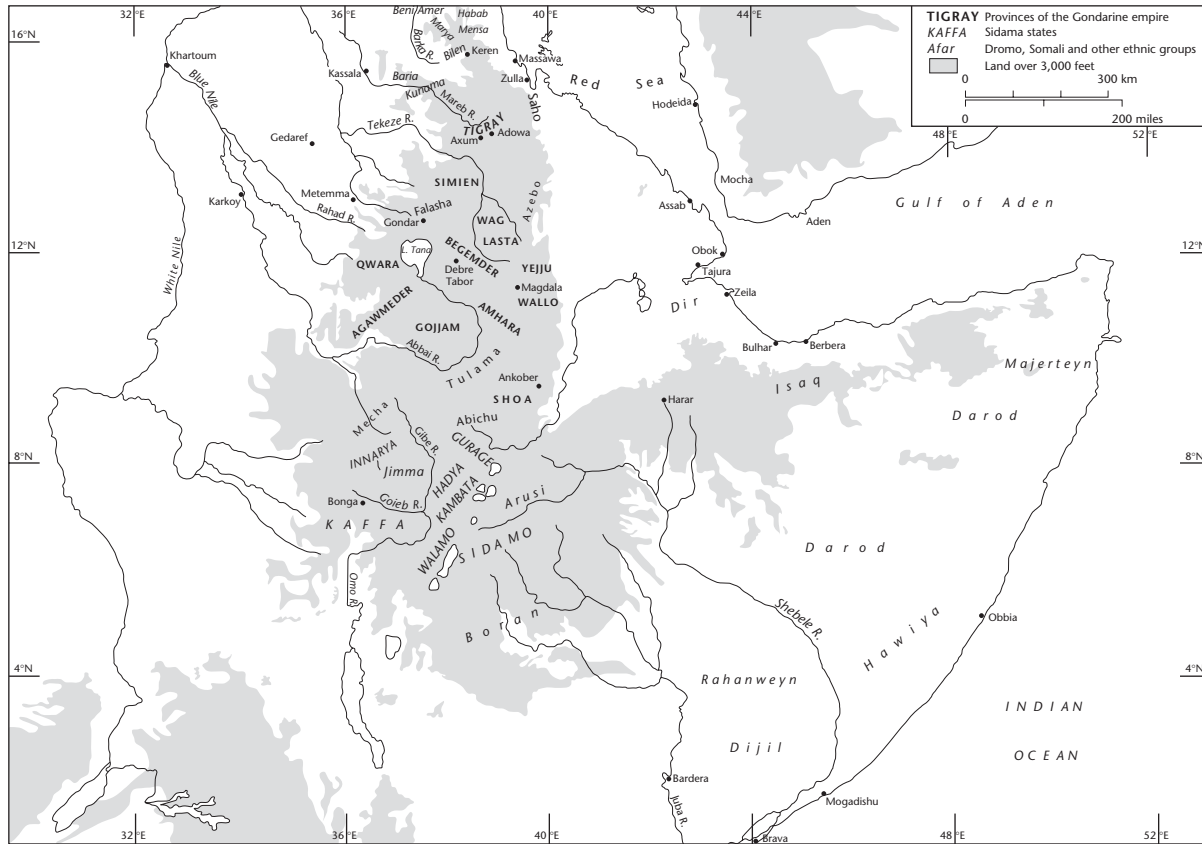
TIGRAY Provinces of the Gondarine empire
KAFFA Sidama states
Afar Dromo, Somali and other ethnic groups
Land over 3,000 feet

0 300 km
0 200 miles

32°E
36°E
40°E
44°E
48°E
52°E
16°N
12°N
8°N
4°N

Beni Amer
Habab
Marya
Mensa
Bogos R.
Bilen
Keren
Massawa
Zulla
Khartoum
Kassala
Baria
Kunama
Mareb R.
Saho
Red Sea
Hodeida
Blue Nile
Tekeze R.
TIGRAY
Adowa
Axum
Gedaref
SIMIEN
Azebo
Mocha
Metemma
Karkoy
Rahad R.
Falasha
Gondar
WAG
LASTA
Assab
Gulf of Aden
Aden
L. Tana
BEGEMDER
Debre Tabor
YEJJU
Magdala
WALLO
QWARA
Obok
Tajura
Zeila
White Nile
AGAWMEDER
GOJJAM
AMHARA
Dir
Abbai R.
Tulama
Bulhar
Berbera
Ankober
SHOA
Majerteyn
Isaq
Harar
Abichu
Mecha
Gibe R.
GURAGE
Darod
INNARYA
Jimma
HADYA
KAMBATA
Bonga
Gojeb R.
KAFFA
Arusi
WALAMO
SIDAMO
Darod
Omo R.
Shebele R.
Obbia
Hawiya
Boran
Rahanweyn
INDIAN
OCEAN
Dijil
Bardera
Juba R.
Mogadishu
Brava